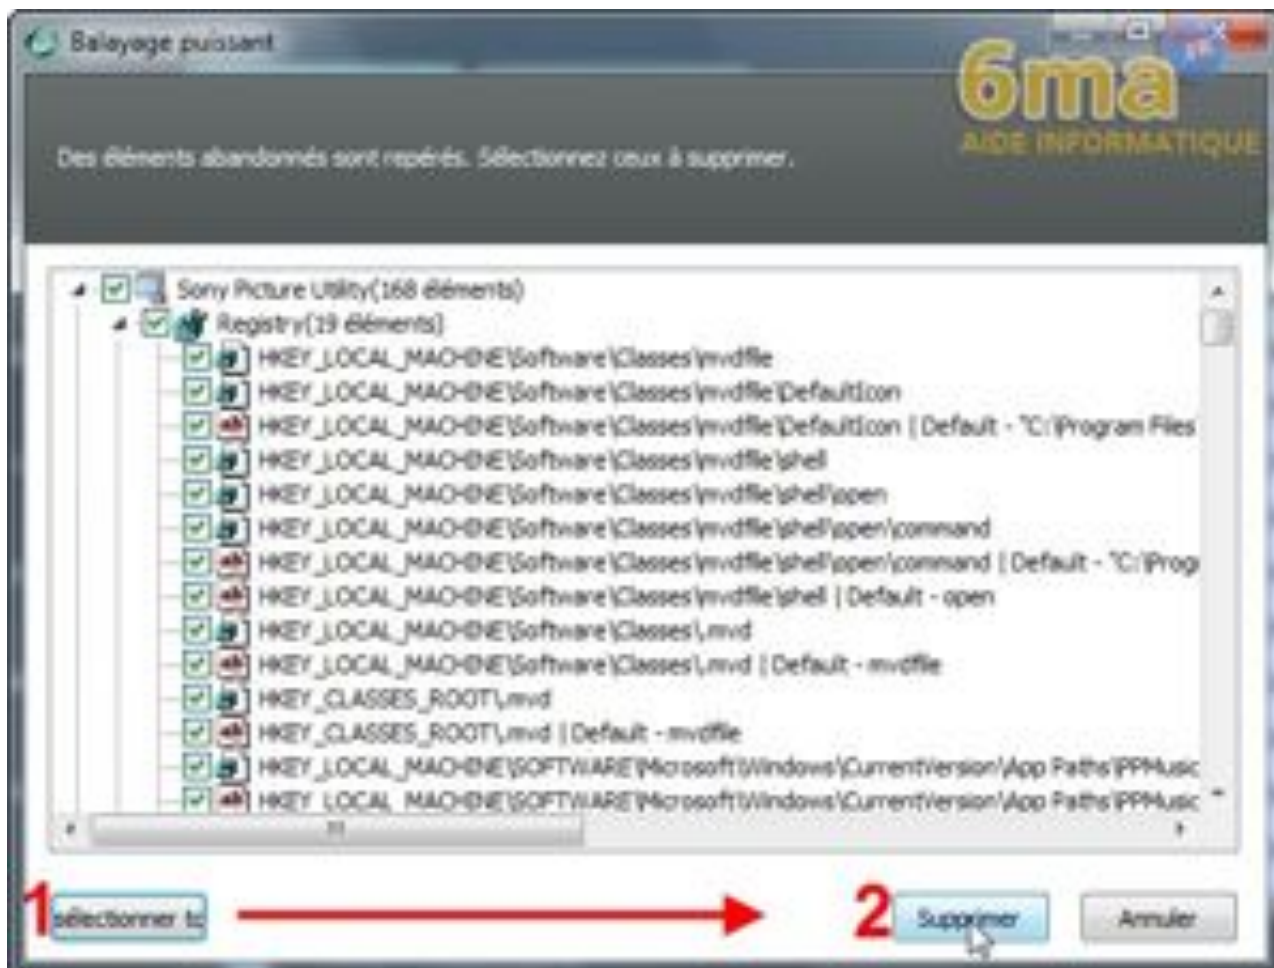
Balayage puissant

6ma
AIDE INFORMATIQUE

Des éléments abandonnés sont repérés. Sélectionnez ceux à supprimer.

Sony Picture Utility(168 éléments)
Registry(19 éléments)
HKEY_LOCAL_MACHINE\Software\Classes\mvdfile
HKEY_LOCAL_MACHINE\Software\Classes\mvdfile\DefaultIcon
HKEY_LOCAL_MACHINE\Software\Classes\mvdfile\DefaultIcon | Default - "C:\Program Files
HKEY_LOCAL_MACHINE\Software\Classes\mvdfile\shell
HKEY_LOCAL_MACHINE\Software\Classes\mvdfile\shell\open
HKEY_LOCAL_MACHINE\Software\Classes\mvdfile\shell\open\command
HKEY_LOCAL_MACHINE\Software\Classes\mvdfile\shell\open\command | Default - "C:\Prog
HKEY_LOCAL_MACHINE\Software\Classes\mvdfile\shell | Default - open
HKEY_LOCAL_MACHINE\Software\Classes\.mvd
HKEY_LOCAL_MACHINE\Software\Classes\.mvd | Default - mvdfile
HKEY_CLASSES_ROOT\.mvd
HKEY_CLASSES_ROOT\.mvd | Default - mvdfile
HKEY_LOCAL_MACHINE\SOFTWARE\Microsoft\Windows\CurrentVersion\App Paths\PPMusic
HKEY_LOCAL_MACHINE\SOFTWARE\Microsoft\Windows\CurrentVersion\App Paths\PPMusic

1 Sélectionner to
2 Supprimer
Annuler